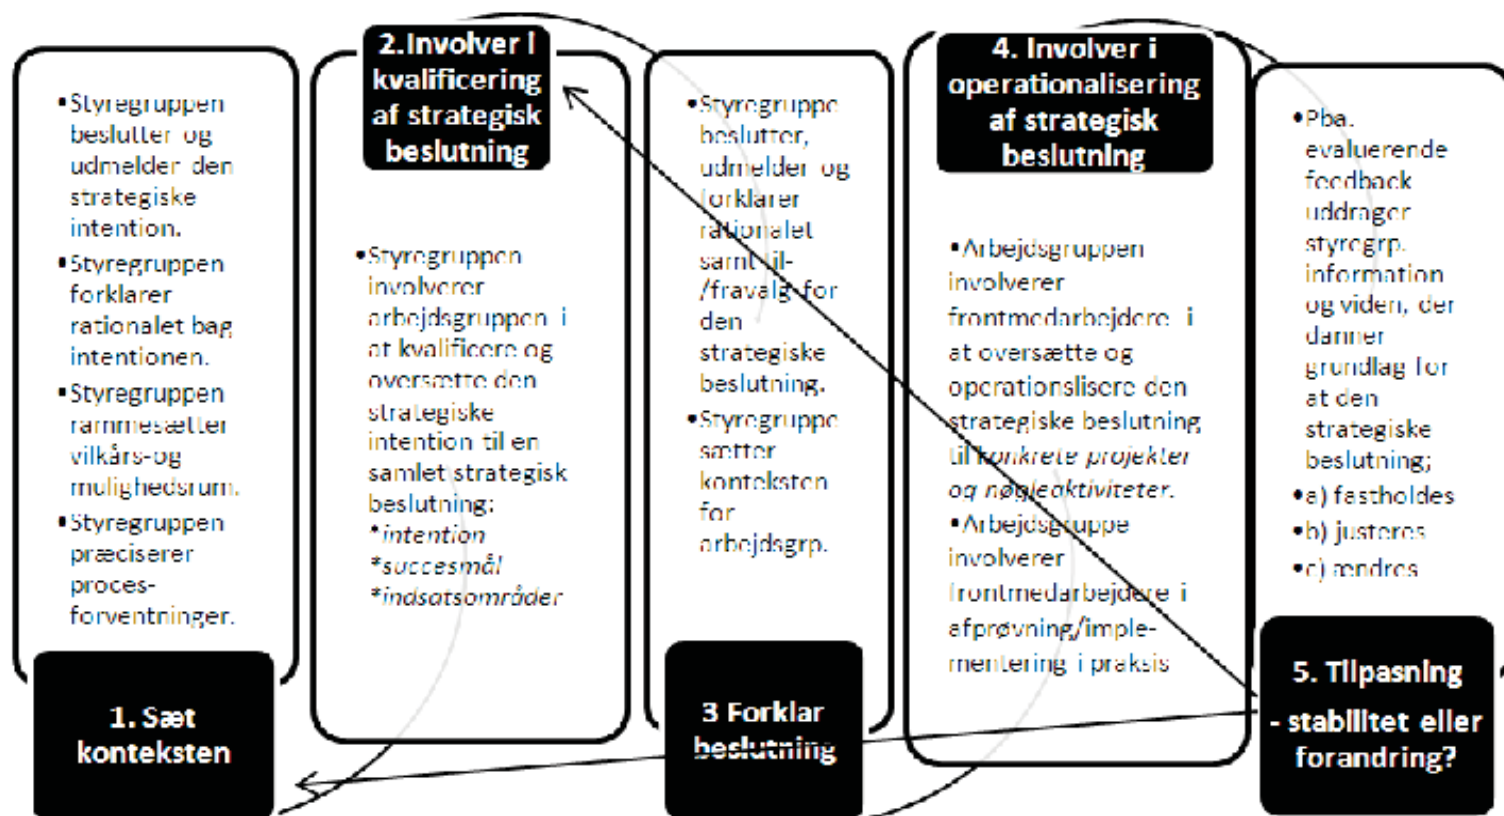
•Styregruppen beslutter og udmelder den strategiske intention.

•Styregruppen forklarer rationalet bag intentionen.

•Styregruppen rammesætter vilkårs-og mulighedsrum.

•Styregruppen præciserer proces-forventninger.

1. Sæt konteksten

2.Involver i kvalificering af strategisk beslutning

•Styregruppen involverer arbejdsgruppen i at kvalificere og oversætte den strategiske intention til en samlet strategisk beslutning:
*intention
*succesmål
*indsatsområder

•Styregruppe beslutter, udmelder og forklarer rationalet samt til-/fravalg for den strategiske beslutning.

•Styregruppe sætter konteksten for arbejdsgrp.

3 Forklar beslutning

4. Involver i operationalisering af strategisk beslutning

•Arbejdsgruppen involverer frontmedarbejdere i at oversætte og operationslisere den strategiske beslutning til konkrete projekter og nøgleaktiviteter.

•Arbejdsgruppe involverer frontmedarbejdere i afprøvning/implementering i praksis

•Pba. evaluerende feedback uddrager styregrp. information og viden, der danner grundlag for at den strategiske beslutning;
•a) fastholdes
•b) justeres
•c) ændres

5. Tilpasning - stabilitet eller forandring?